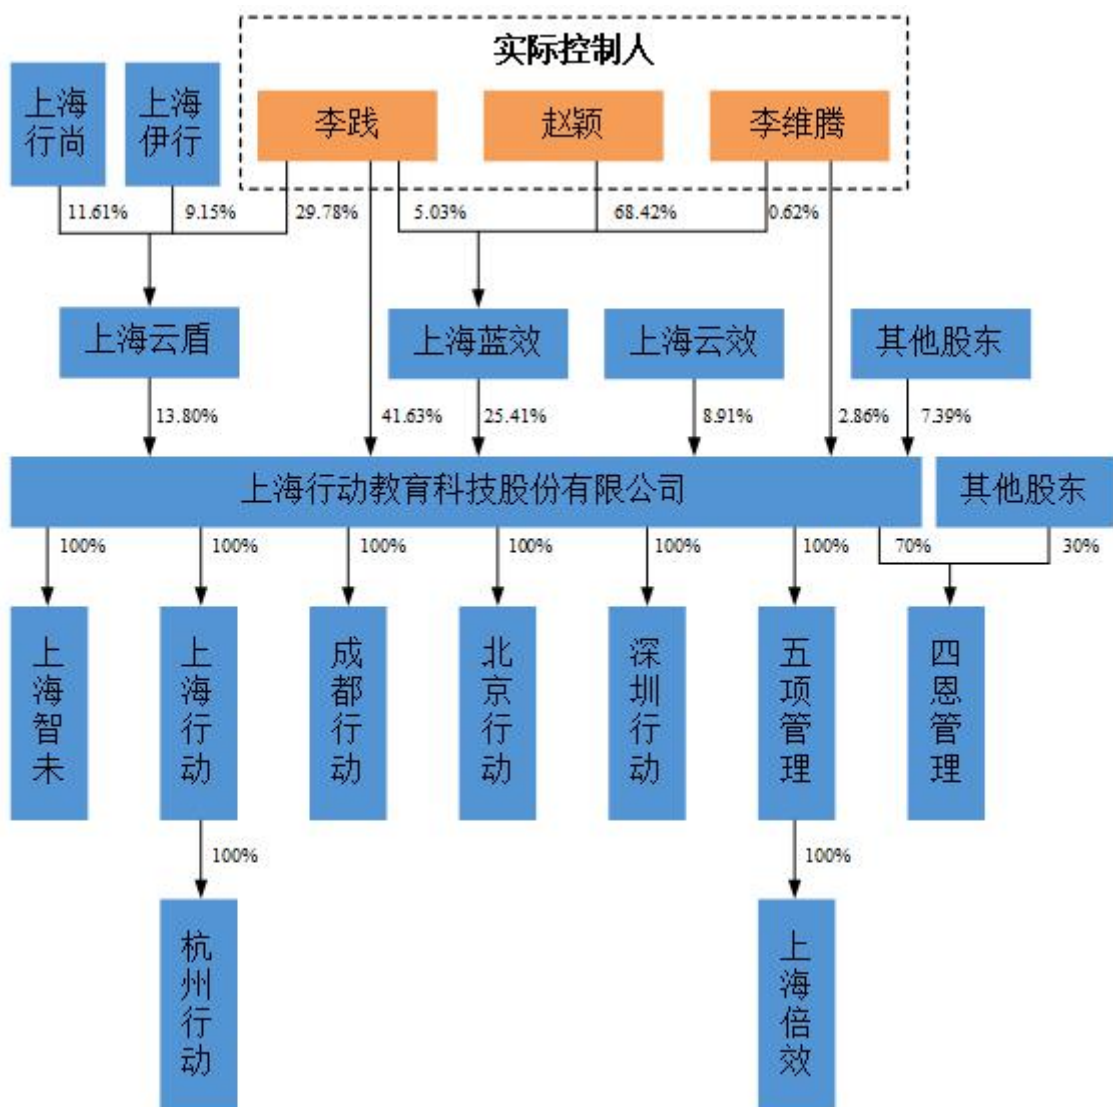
实际控制人

上海行尚

上海伊行

李践

赵颖

李维腾

11.61%

9.15%

29.78%

5.03%

68.42%

0.62%

上海云盾

上海蓝效

上海云效

其他股东

13.80%

41.63%

25.41%

8.91%

2.86%

7.39%

上海行动教育科技股份有限公司

其他股东

100%

100%

100%

100%

100%

100%

70%

30%

上海智未

上海行动

成都行动

北京行动

深圳行动

五项管理

四恩管理

100%

100%

杭州行动

上海倍效